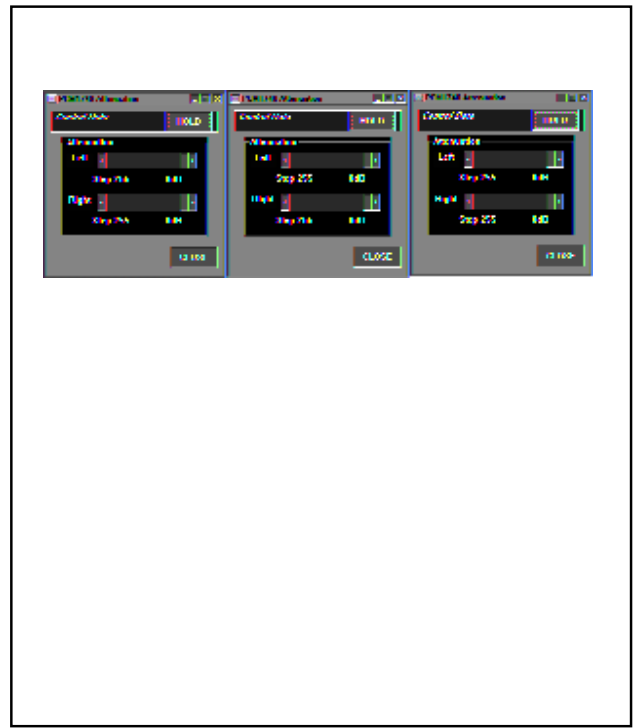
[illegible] Attenuation
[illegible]
HOLD
Attenuation
Left
Step 255 0dB
Right
Step 255 0dB
CLOSE

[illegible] Attenuation
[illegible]
HOLD
Attenuation
Left
Step 255 0dB
Right
Step 255 0dB
CLOSE

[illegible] Attenuation
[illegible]
HOLD
Attenuation
Left
Step 255 0dB
Right
Step 255 0dB
CLOSE